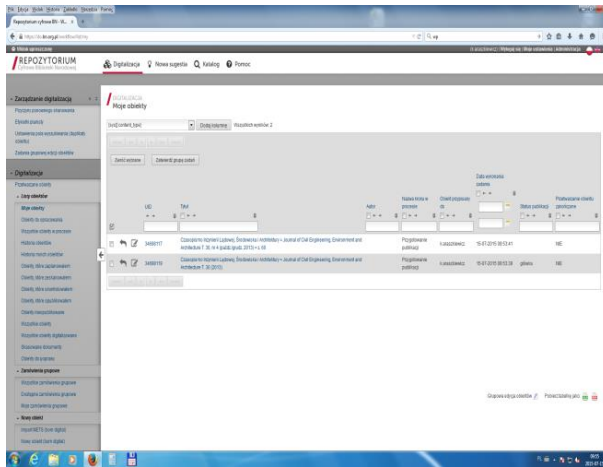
REPOZYTORIUM
Cyfrowe Biblioteki Narodowej

Digitalizacja
Nowa sugestia
Katalog
Pomoc

Zarządzanie digitalizacją
Digitalizacja
Moje obiekty

DIGITALIZACJA
Moje obiekty

Dodaj kolumnę
Wszystkich wyników: 2

Zwróć wybrane
Zablokuj grupę zadań

UID
Tytuł
Autor
Nazwa kroku w procesie
Obiekt przypisany do
Data wykonania zadania
Status publikacji
Przekazanie obiektu do publikacji

34868117
Czasopismo Inżynierii Lądowej, Środowiska i Architektury = Journal of Civil Engineering, Environment and Architecture T. 30, nr 4 (2013)
Przygotowanie publikacji
15-07-2015 09:53:41
NIE

34868119
Czasopismo Inżynierii Lądowej, Środowiska i Architektury = Journal of Civil Engineering, Environment and Architecture T. 30 (2015)
Przygotowanie publikacji
15-07-2015 09:53:38
NIE

Zarządzanie grupowe
Nowy obiekt